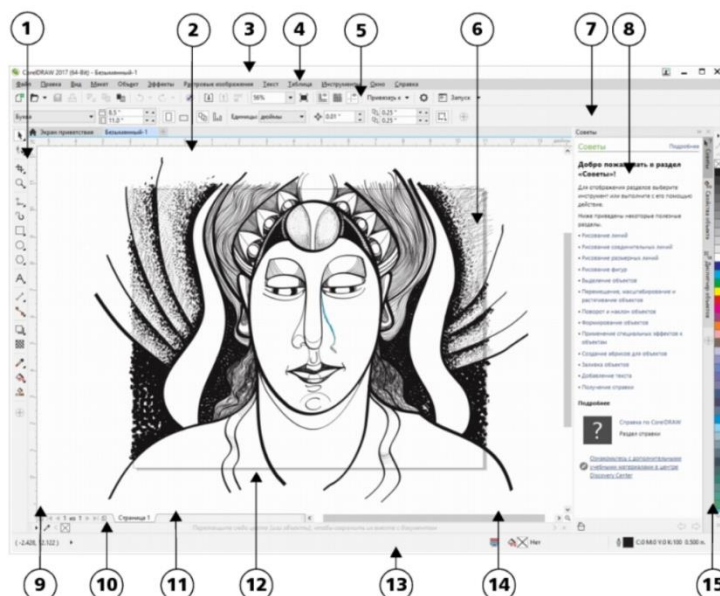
1 2 3 4 5 6 7 8

CorelDRAW 2017 (64-Bit) - Безымянный-1

Файл Правка Вид Макет Объект Эффекты Растровые изображения Текст Таблица Инструменты Окно Справка

56% Привязать к Запуск

Буква Единицы: дюймы 0,01" 0,25" 0,25"

Экран приветствия Безымянный-1

Советы

Советы Подробнее

Добро пожаловать в раздел «Советы»!

Для отображения разделов выберите инструмент или выполните с его помощью действие.

Ниже приведены некоторые полезные разделы.

• Рисование линий
• Рисование соединительных линий
• Рисование размерных линий
• Рисование фигур
• Выделение объектов
• Перемещение, масштабирование и растягивание объектов
• Поворот и наклон объектов
• Формирование объектов
• Применение специальных эффектов к объектам
• Создание абрисов для объектов
• Заливка объектов
• Добавление текста
• Получение справки

Подробнее

Справка по CorelDRAW
Раздел справки

Ознакомьтесь с дополнительными учебными материалами в центре Discovery Center

1 из 1 Страница 1

Нет C:0 M:0 Y:0 K:100 0,500 п.

9 10 11 12 13 14 15